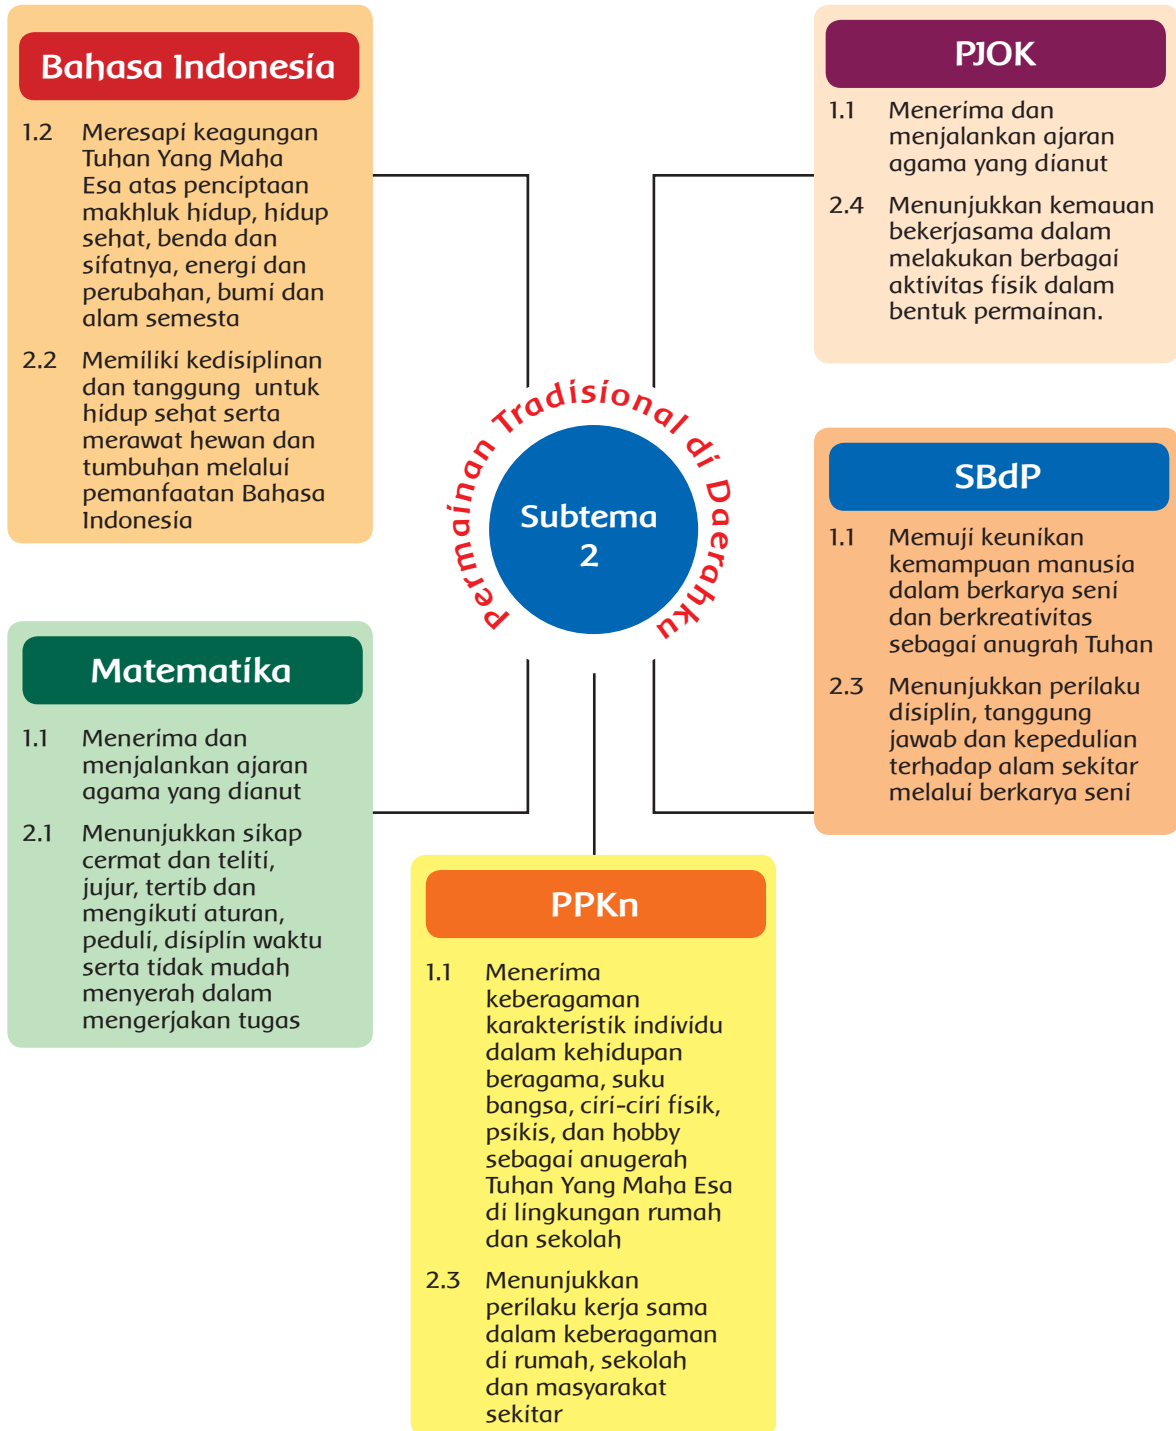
Bahasa Indonesia

1.2 Meresapi keagungan Tuhan Yang Maha Esa atas penciptaan makhluk hidup, hidup sehat, benda dan sifatnya, energi dan perubahan, bumi dan alam semesta

2.2 Memiliki kedisiplinan dan tanggung untuk hidup sehat serta merawat hewan dan tumbuhan melalui pemanfaatan Bahasa Indonesia

PJOK

1.1 Menerima dan menjalankan ajaran agama yang dianut

2.4 Menunjukkan kemauan bekerjasama dalam melakukan berbagai aktivitas fisik dalam bentuk permainan.

Permainan Tradisional di Daerahku

Subtema 2

SBdP

1.1 Memuji keunikan kemampuan manusia dalam berkarya seni dan berkreativitas sebagai anugrah Tuhan

2.3 Menunjukkan perilaku disiplin, tanggung jawab dan kepedulian terhadap alam sekitar melalui berkarya seni

Matematika

1.1 Menerima dan menjalankan ajaran agama yang dianut

2.1 Menunjukkan sikap cermat dan teliti, jujur, tertib dan mengikuti aturan, peduli, disiplin waktu serta tidak mudah menyerah dalam mengerjakan tugas

PPKn

1.1 Menerima keberagaman karakteristik individu dalam kehidupan beragama, suku bangsa, ciri-ciri fisik, psikis, dan hobby sebagai anugerah Tuhan Yang Maha Esa di lingkungan rumah dan sekolah

2.3 Menunjukkan perilaku kerja sama dalam keberagaman di rumah, sekolah dan masyarakat sekitar